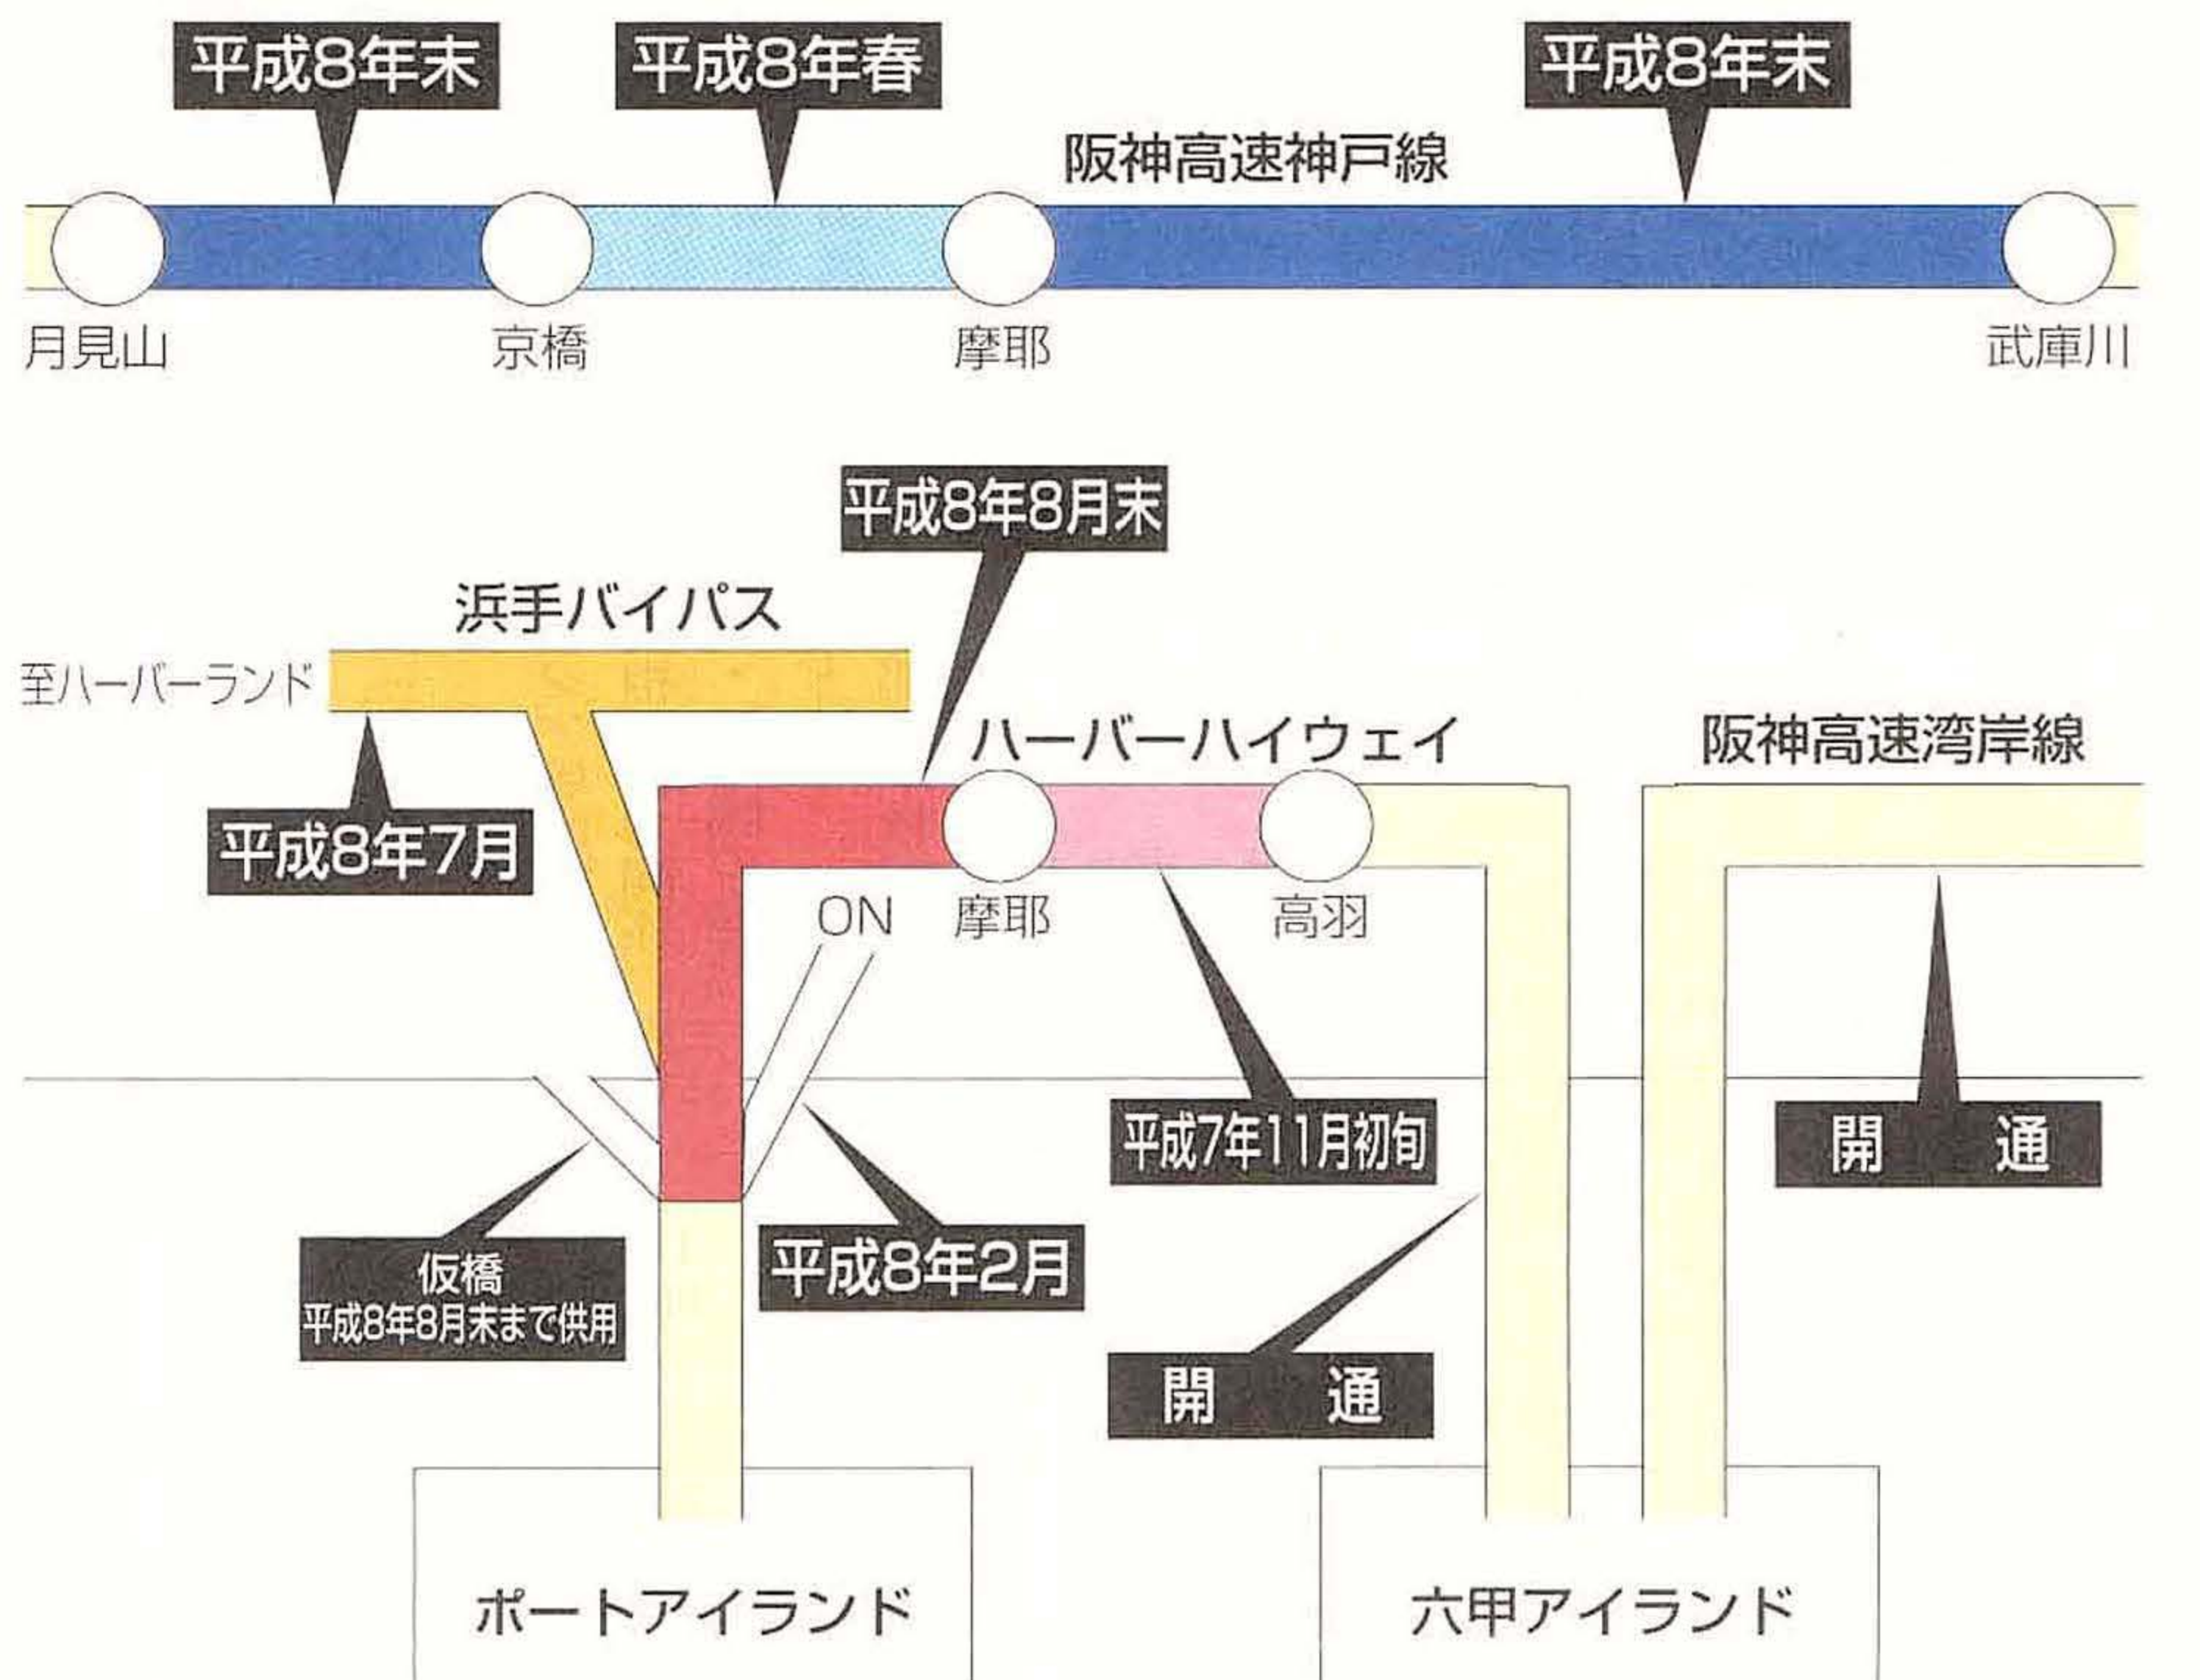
平成8年末
平成8年春
平成8年末
阪神高速神戸線
月見山
京橋
摩耶
武庫川

平成8年8月末
浜手バイパス
至ハーバーランド
ハーバーハイウェイ
阪神高速湾岸線
平成8年7月
ON
摩耶
高羽
平成7年11月初旬
開　通
仮橋
平成8年8月末まで供用
平成8年2月
開　通
ポートアイランド
六甲アイランド